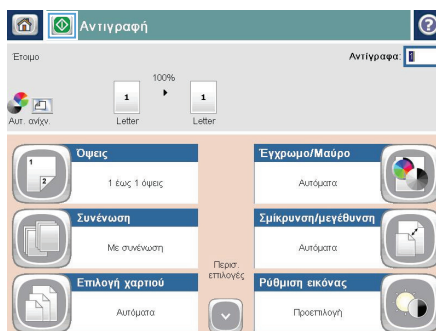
Αντιγραφή

?

Έτοιμο

Αντίγραφα: 1

100%

1

1

Αυτ. ανίχν.

Letter

Letter

Όψεις

1 έως 1 όψεις

Έγχρωμο/Μαύρο

Αυτόματα

Συνένωση

Με συνένωση

Σμίκρυνση/μεγέθυνση

Αυτόματα

Περισ. επιλογές

Επιλογή χαρτιού

Αυτόματα

Ρύθμιση εικόνας

Προεπιλογή